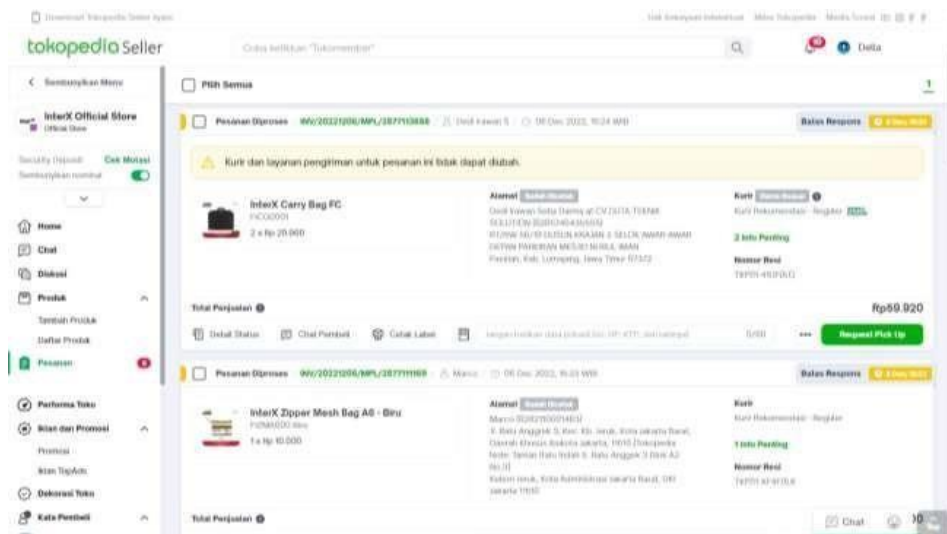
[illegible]

tokopedia Seller

Cobs ketikkan "Tokomember"

Della

< Sembunyikan Menu

InterX Official Store
Official Store

Security Deposit Cek Mutasi
Sembunyikan nominal

Home
Chat
Diskusi
Produk
Tambah Produk
Daftar Produk
Pesanan
Performa Toko
Iklan dan Promosi
Promosi
Iklan TopAds
Dekorasi Toko
Kata Pembeli

Pilih Semua

Pesanan Diproses INV/20221206/MPL/2877113868 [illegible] 06 Dec 2022, 10:24 WIB

Batas Respons

Kurir dan layanan pengiriman untuk pesanan ini tidak dapat diubah.

InterX Carry Bag FC
FCG0001
2 x Rp 29.960

Alamat
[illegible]

Kurir
Kurir Rekomendasi - Reguler
2 Info Penting
Nomor Resi
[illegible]

Total Penjualan
Rp59.920

Detail Status
Chat Pembeli
Cetak Label
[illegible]
0/60
Request Pick Up

Pesanan Diproses INV/20221206/MPL/2877111169 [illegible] 06 Dec 2022, 10:23 WIB

Batas Respons

InterX Zipper Mesh Bag A6 - Biru
1 x Rp 10.000

Alamat
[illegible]

Kurir
Kurir Rekomendasi - Reguler
1 Info Penting
Nomor Resi
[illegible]

Total Penjualan

Chat